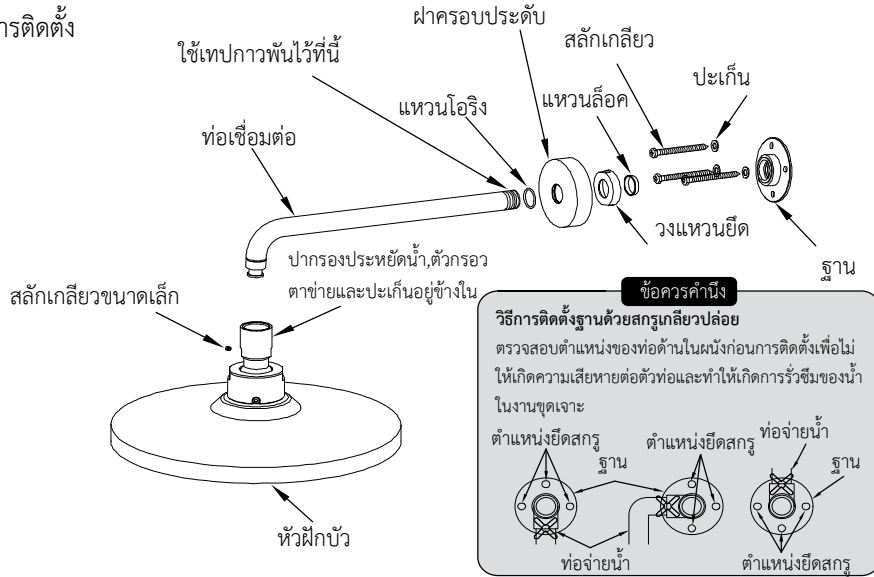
การติดตั้ง

ใช้เทปกาวพันไว้ที่นี้

ฝาครอบประดับ

สลักเกลียว

ปะเก็น

แหวนล็อค

แหวนโอริง

ท่อเชื่อมต่อ

วงแหวนยึด

ฐาน

ปากรองประหยัดน้ำ,ตัวกรอวตาข่ายและปะเก็นอยู่ข้างใน

สลักเกลียวขนาดเล็ก

หัวฝักบัว

ข้อควรคำนึง

วิธีการติดตั้งฐานด้วยสกรูเกลียวปล่อย

ตรวจสอบตำแหน่งของท่อด้านในผนังก่อนการติดตั้งเพื่อไม่ให้เกิดความเสียหายต่อตัวท่อและทำให้เกิดการรั่วซึมของน้ำในงานขุดเจาะ

ตำแหน่งยึดสกรู

ฐาน

ตำแหน่งยึดสกรู

ท่อจ่ายน้ำ

ฐาน

ท่อจ่ายน้ำ

ตำแหน่งยึดสกรู